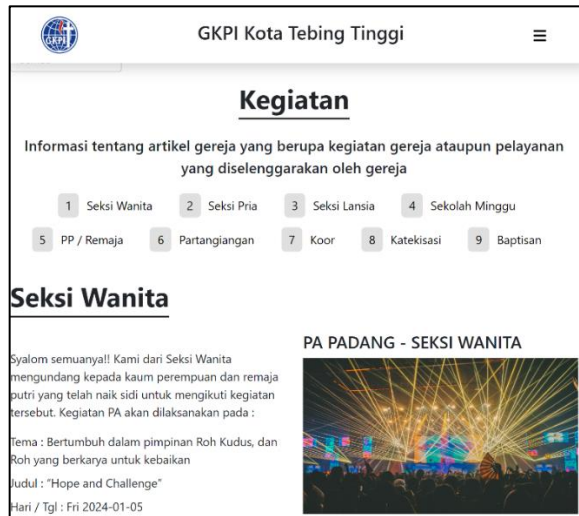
GKPI Kota Tebing Tinggi

Kegiatan

Informasi tentang artikel gereja yang berupa kegiatan gereja ataupun pelayanan yang diselenggarakan oleh gereja

1 Seksi Wanita
2 Seksi Pria
3 Seksi Lansia
4 Sekolah Minggu
5 PP / Remaja
6 Partangiangan
7 Koor
8 Katekisasi
9 Baptisan

Seksi Wanita

Syalom semuanya!! Kami dari Seksi Wanita mengundang kepada kaum perempuan dan remaja putri yang telah naik sidi untuk mengikuti kegiatan tersebut. Kegiatan PA akan dilaksanakan pada :

Tema : Bertumbuh dalam pimpinan Roh Kudus, dan Roh yang berkarya untuk kebaikan

Judul : "Hope and Challenge"

Hari / Tgl : Fri 2024-01-05

PA PADANG - SEKSI WANITA